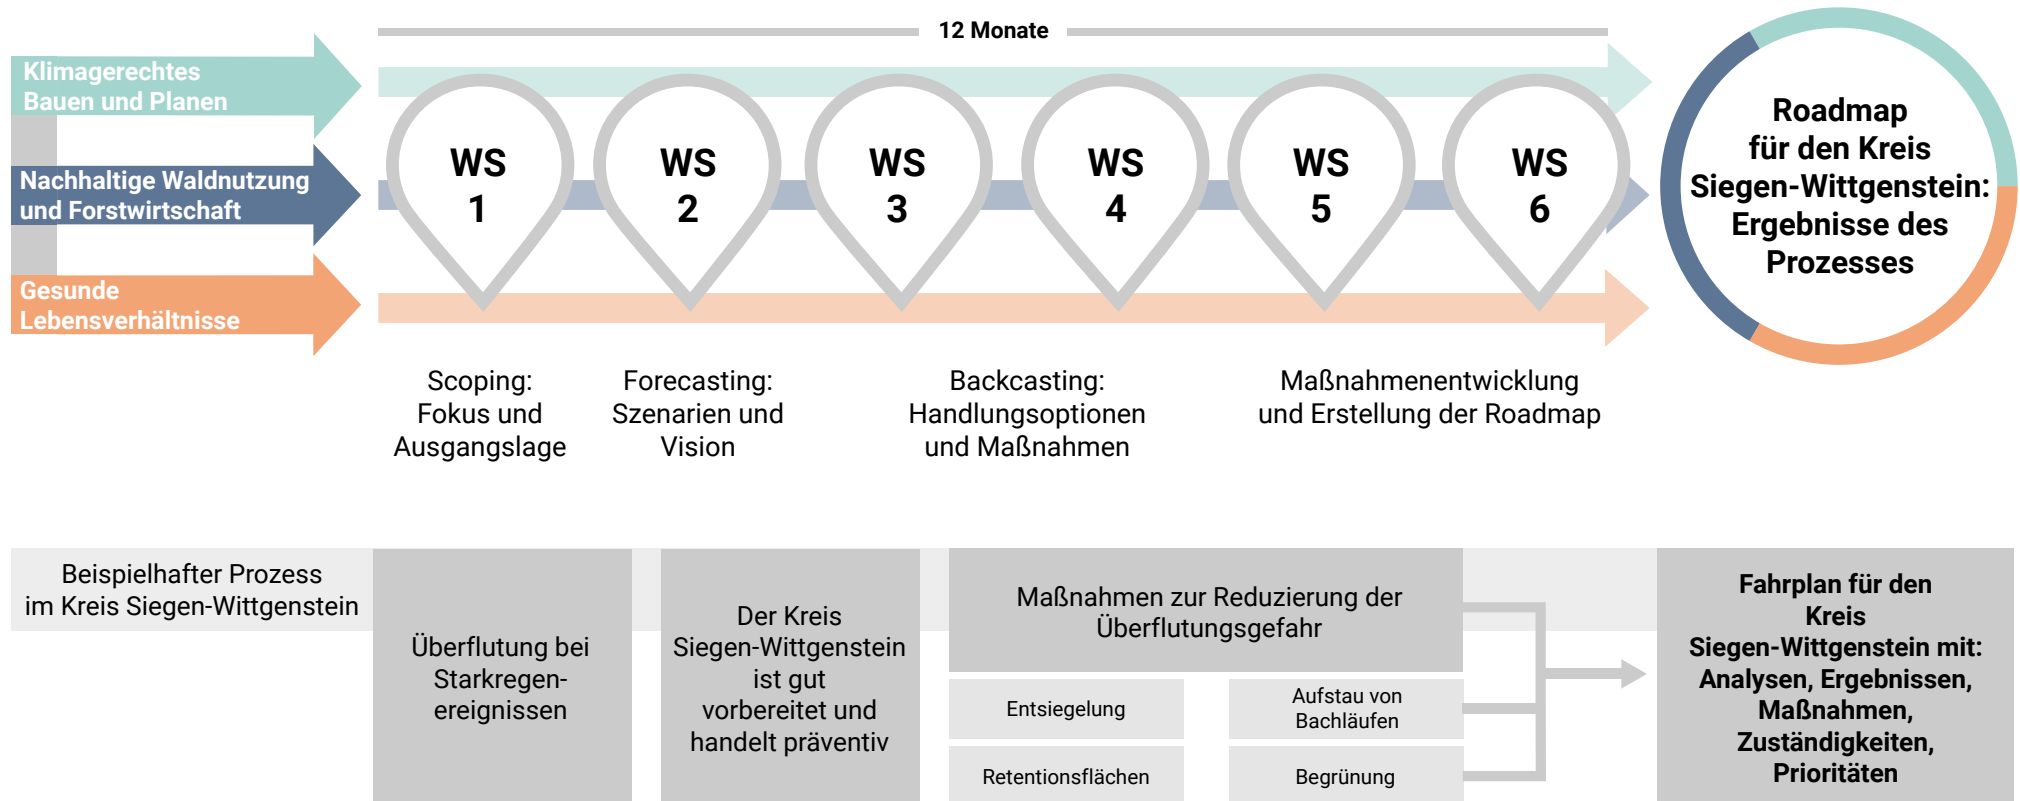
12 Monate

Klimagerechtes Bauen und Planen

Nachhaltige Waldnutzung und Forstwirtschaft

Gesunde Lebensverhältnisse

WS 1

WS 2

WS 3

WS 4

WS 5

WS 6

Roadmap für den Kreis Siegen-Wittgenstein: Ergebnisse des Prozesses

Scoping: Fokus und Ausgangslage

Forecasting: Szenarien und Vision

Backcasting: Handlungsoptionen und Maßnahmen

Maßnahmenentwicklung und Erstellung der Roadmap

Beispielhafter Prozess im Kreis Siegen-Wittgenstein

Überflutung bei Starkregenereignissen

Der Kreis Siegen-Wittgenstein ist gut vorbereitet und handelt präventiv

Maßnahmen zur Reduzierung der Überflutungsgefahr

Entsiegelung

Aufstau von Bachläufen

Retentionsflächen

Begrünung

Fahrplan für den Kreis Siegen-Wittgenstein mit: Analysen, Ergebnissen, Maßnahmen, Zuständigkeiten, Prioritäten